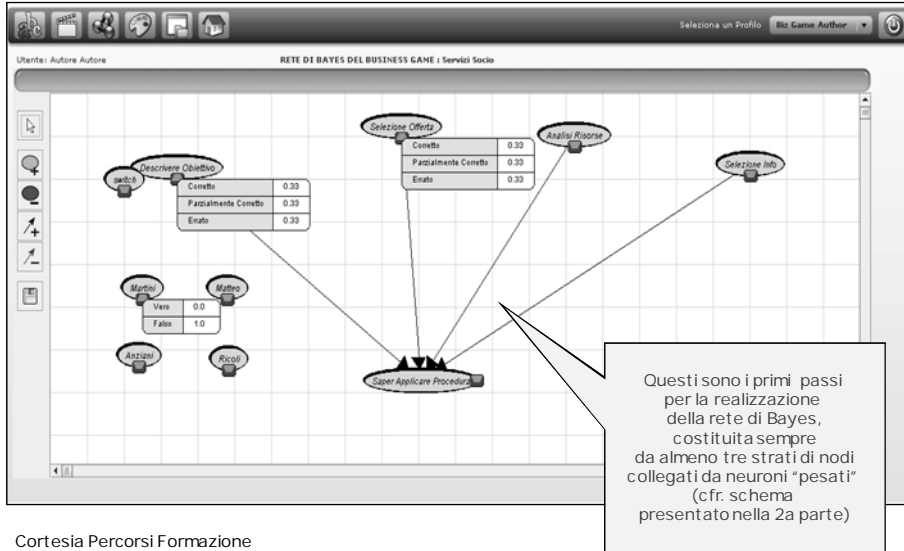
Seleziona un Profilo Biz Game Author

Utente: Autore Autore

RETE DI BAYES DEL BUSINESS GAME : Servizi Socio

Selezione Offerta

| Corretto | 0.33 |
|---|---|
| Parzialmente Corretto | 0.33 |
| Errato | 0.33 |

Analisi Risorse

Selezione Info

switch

Descrivere Obiettivo

| Corretto | 0.33 |
|---|---|
| Parzialmente Corretto | 0.33 |
| Errato | 0.33 |

Martini

Matteo

| Vero | 0.0 |
|---|---|
| Falso | 1.0 |

Anziani

Ricoli

Saper Applicare Procedura

Questi sono i primi passi per la realizzazione della rete di Bayes, costituita sempre da almeno tre strati di nodi collegati da neuroni "pesati" (cfr. schema presentato nella 2a parte)

Cortesia Percorsi Formazione